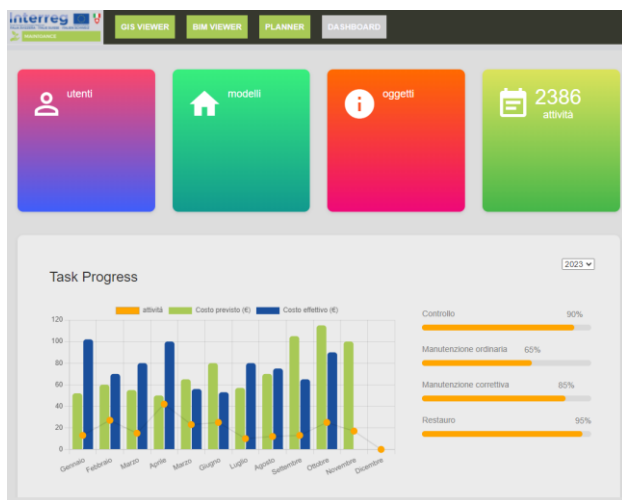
interreg

GIS VIEWER BIM VIEWER PLANNER DASHBOARD

utenti

modelli

oggetti

2386
attività

Task Progress

2023

attività Costo previsto (€) Costo effettivo (€)

120
100
80
60
40
20
0

Gennaio Febbraio Marzo Aprile Marzo Giugno Luglio Agosto Settembre Ottobre Novembre Dicembre

Controllo 90%

Manutenzione ordinaria 65%

Manutenzione correttiva 85%

Restauro 95%